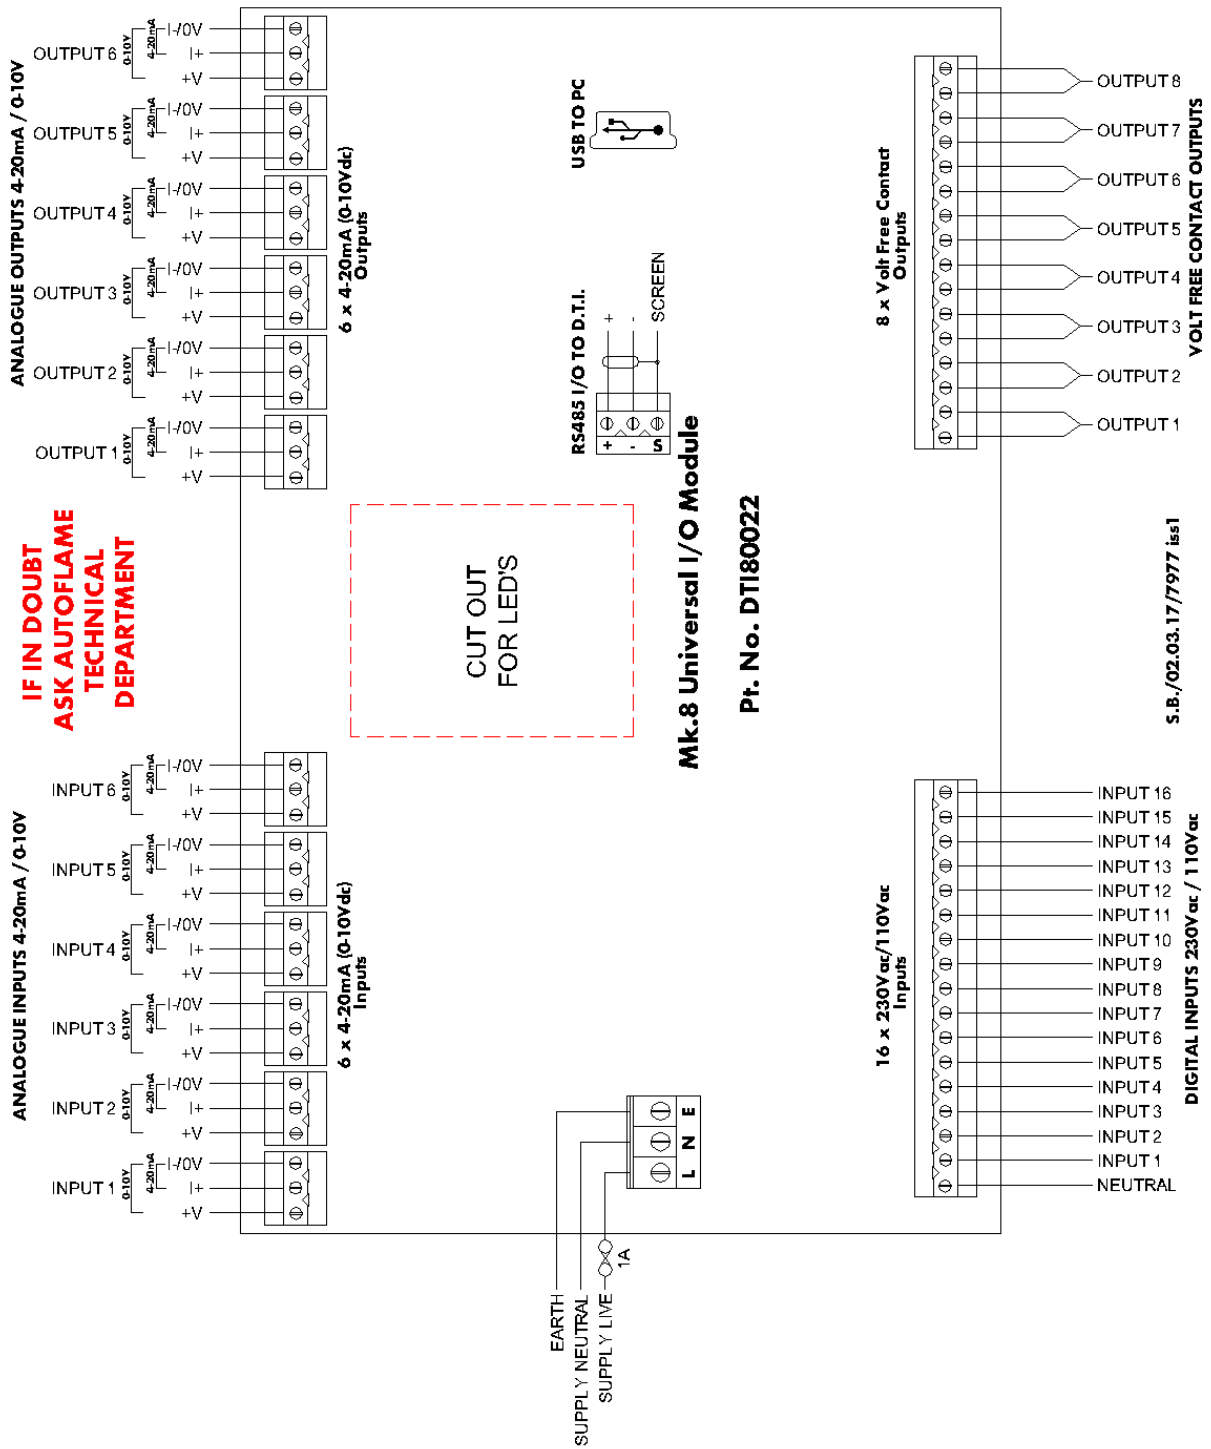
ANALOGUE OUTPUTS 4-20mA / 0-10V

OUTPUT 6 0-10V 4-20mA I-/0V I+ +V
OUTPUT 5 0-10V 4-20mA I-/0V I+ +V
OUTPUT 4 0-10V 4-20mA I-/0V I+ +V
OUTPUT 3 0-10V 4-20mA I-/0V I+ +V
OUTPUT 2 0-10V 4-20mA I-/0V I+ +V
OUTPUT 1 0-10V 4-20mA I-/0V I+ +V

6 x 4-20mA (0-10Vdc) Outputs

USB TO PC

RS485 I/O TO D.T.I.
+ - SCREEN
+ - S

8 x Volt Free Contact Outputs

OUTPUT 8
OUTPUT 7
OUTPUT 6
OUTPUT 5
OUTPUT 4
OUTPUT 3
OUTPUT 2
OUTPUT 1

VOLT FREE CONTACT OUTPUTS

IF IN DOUBT ASK AUTOFLAME TECHNICAL DEPARTMENT

CUT OUT FOR LED'S

Mk.8 Universal I/O Module

Pt. No. DTI80022

S.B./02.03.17/7977 iss1

ANALOGUE INPUTS 4-20mA / 0-10V

INPUT 6 0-10V 4-20mA I-/0V I+ +V
INPUT 5 0-10V 4-20mA I-/0V I+ +V
INPUT 4 0-10V 4-20mA I-/0V I+ +V
INPUT 3 0-10V 4-20mA I-/0V I+ +V
INPUT 2 0-10V 4-20mA I-/0V I+ +V
INPUT 1 0-10V 4-20mA I-/0V I+ +V

6 x 4-20mA (0-10Vdc) Inputs

16 x 230Vac/110Vac Inputs

INPUT 16
INPUT 15
INPUT 14
INPUT 13
INPUT 12
INPUT 11
INPUT 10
INPUT 9
INPUT 8
INPUT 7
INPUT 6
INPUT 5
INPUT 4
INPUT 3
INPUT 2
INPUT 1
NEUTRAL

DIGITAL INPUTS 230Vac / 110Vac

E N L

1A

EARTH
SUPPLY NEUTRAL
SUPPLY LIVE